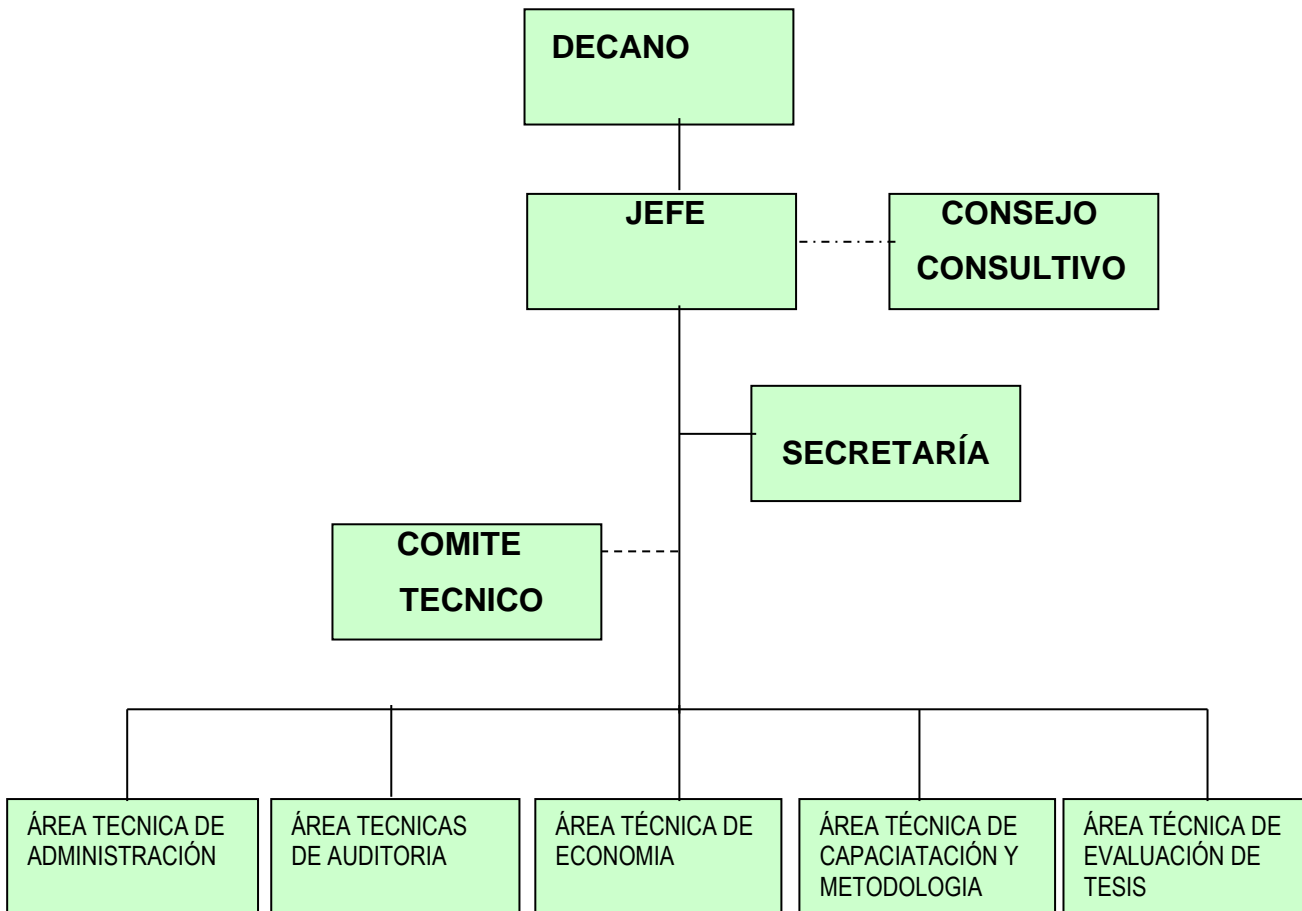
DECANO

JEFE

CONSEJO CONSULTIVO

SECRETARÍA

COMITE TECNICO

ÁREA TECNICA DE ADMINISTRACIÓN

ÁREA TECNICAS DE AUDITORIA

ÁREA TÉCNICA DE ECONOMIA

ÁREA TÉCNICA DE CAPACIATACIÓN Y METODOLOGIA

ÁREA TÉCNICA DE EVALUACIÓN DE TESIS